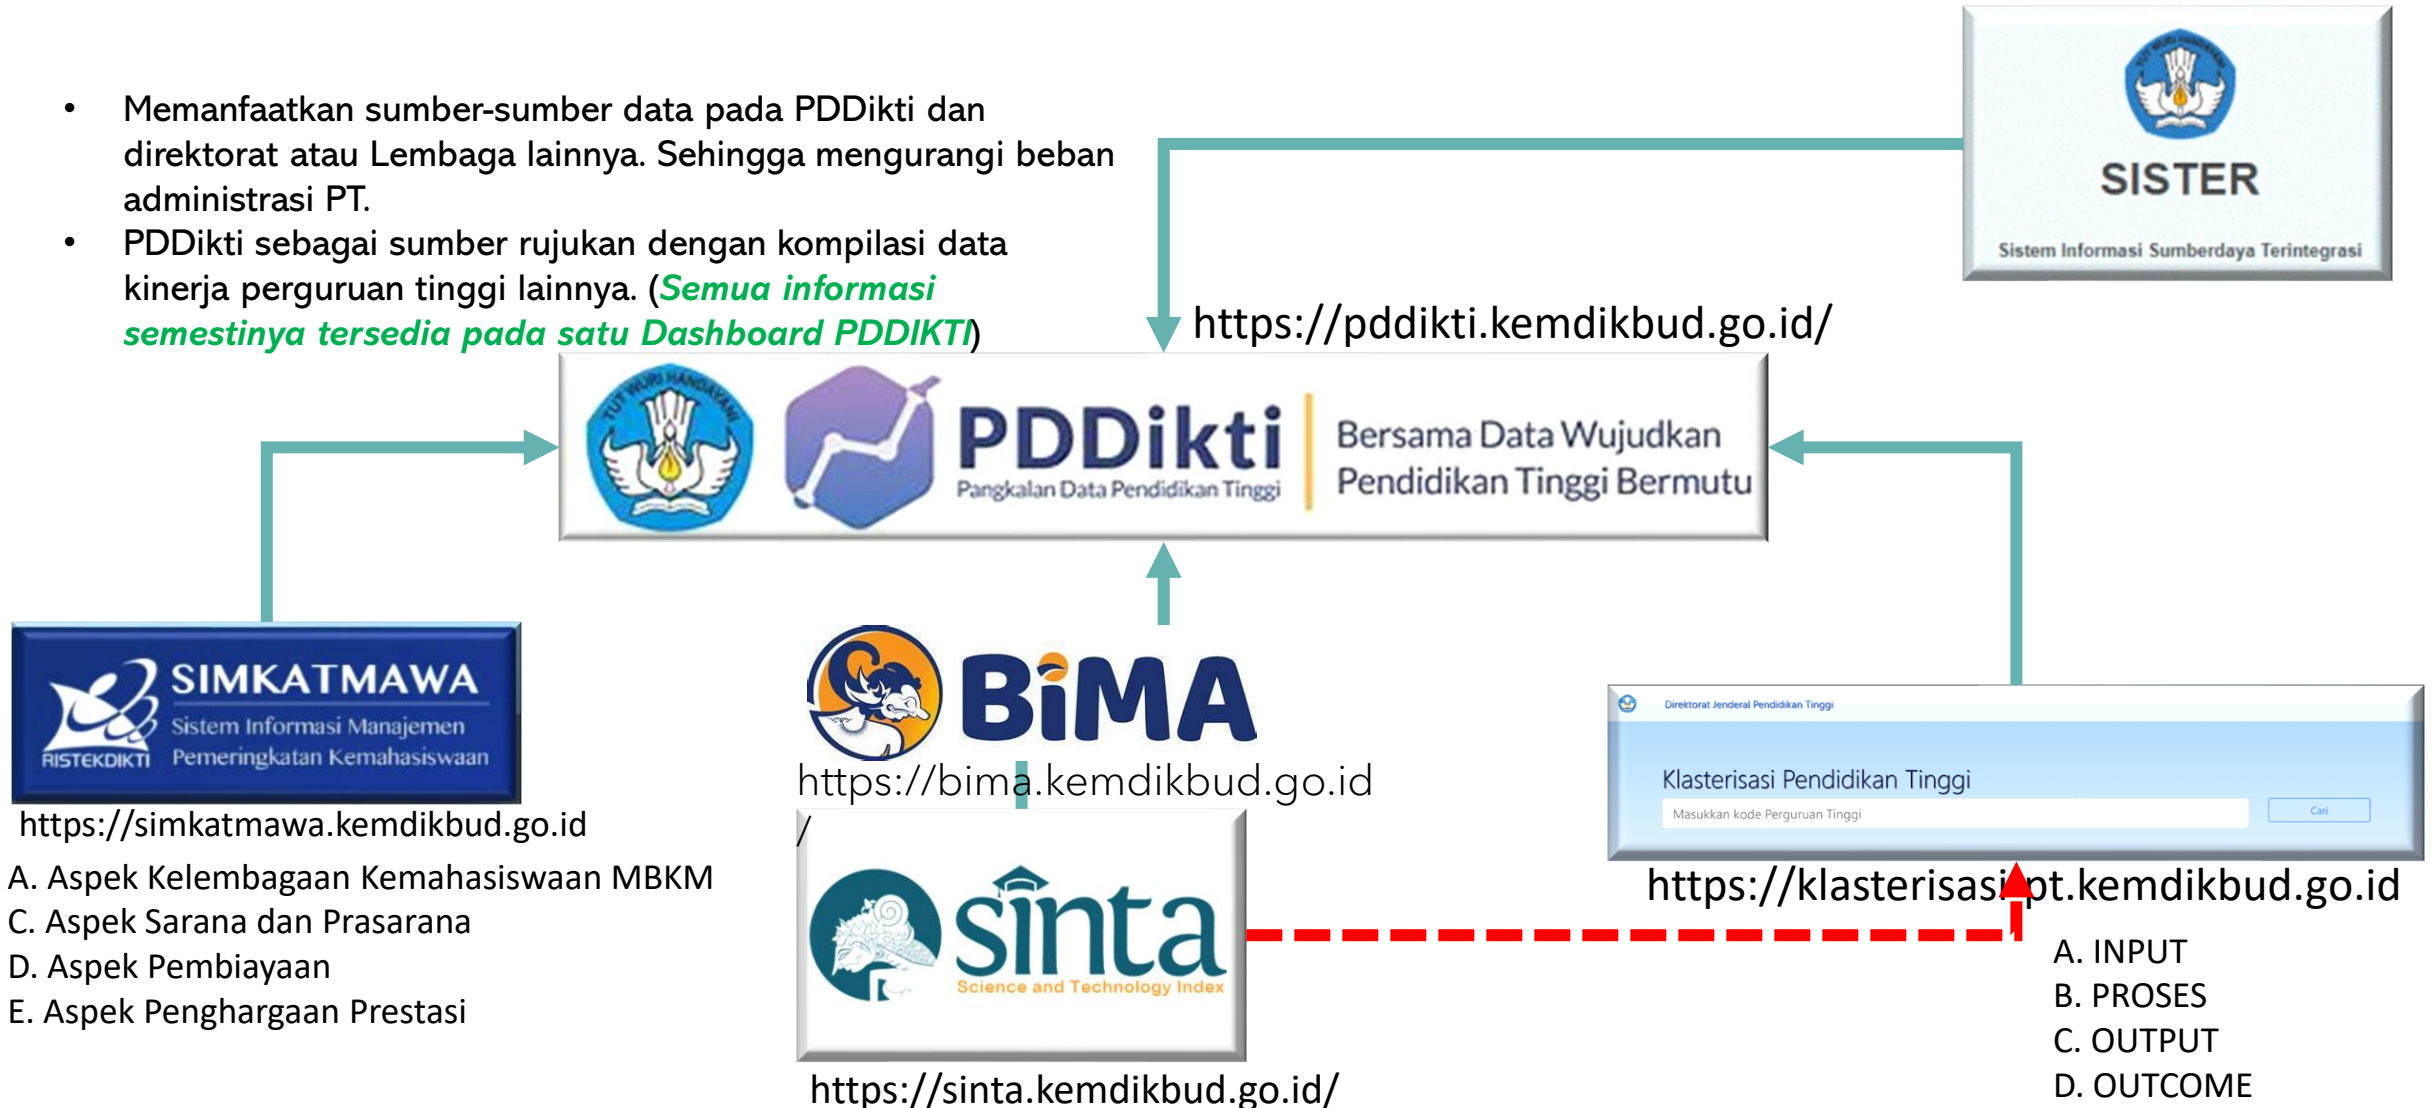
- Memanfaatkan sumber-sumber data pada PDDikti dan direktorat atau Lembaga lainnya. Sehingga mengurangi beban administrasi PT.
- PDDikti sebagai sumber rujukan dengan kompilasi data kinerja perguruan tinggi lainnya. (*Semua informasi semestinya tersedia pada satu Dashboard PDDIKTI*)

SISTER
Sistem Informasi Sumberdaya Terintegrasi

https://pddikti.kemdikbud.go.id/

PDDikti
Pangkalan Data Pendidikan Tinggi
Bersama Data Wujudkan Pendidikan Tinggi Bermutu

SIMKATMAWA
Sistem Informasi Manajemen Pemeringkatan Kemahasiswaan
RISTEKDIKTI
https://simkatmawa.kemdikbud.go.id

A. Aspek Kelembagaan Kemahasiswaan MBKM
C. Aspek Sarana dan Prasarana
D. Aspek Pembiayaan
E. Aspek Penghargaan Prestasi

BiMA
https://bima.kemdikbud.go.id/

sinta
Science and Technology Index
https://sinta.kemdikbud.go.id/

Direktorat Jenderal Pendidikan Tinggi
Klasterisasi Pendidikan Tinggi
Masukkan kode Perguruan Tinggi
Cari
https://klasterisasipt.kemdikbud.go.id

A. INPUT
B. PROSES
C. OUTPUT
D. OUTCOME